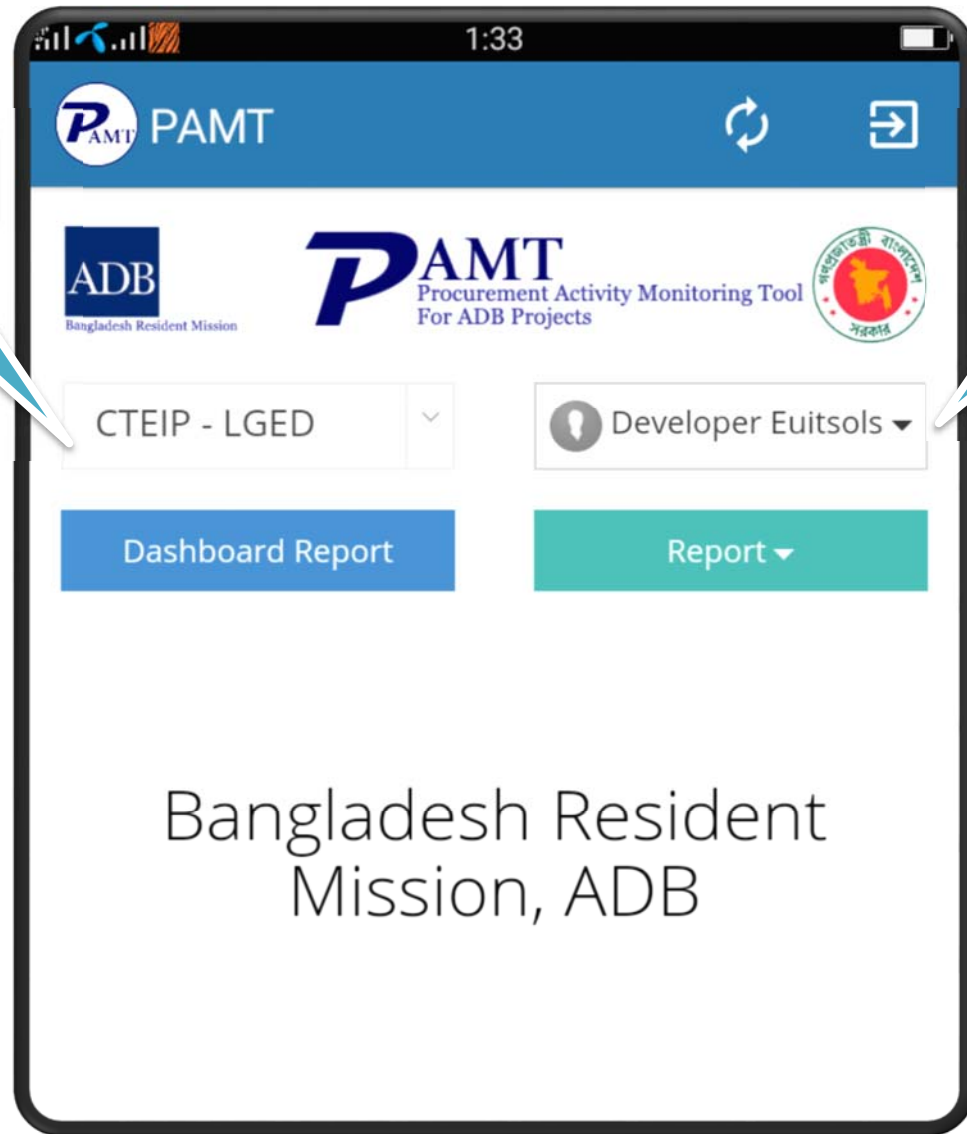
1:33

PAMT PAMT

ADB
Bangladesh Resident Mission

PAMT
Procurement Activity Monitoring Tool
For ADB Projects

গণপ্রজাতন্ত্রী বাংলাদেশ সরকার

CTEIP - LGED

Developer Euitsols

Dashboard Report

Report

Bangladesh Resident Mission, ADB